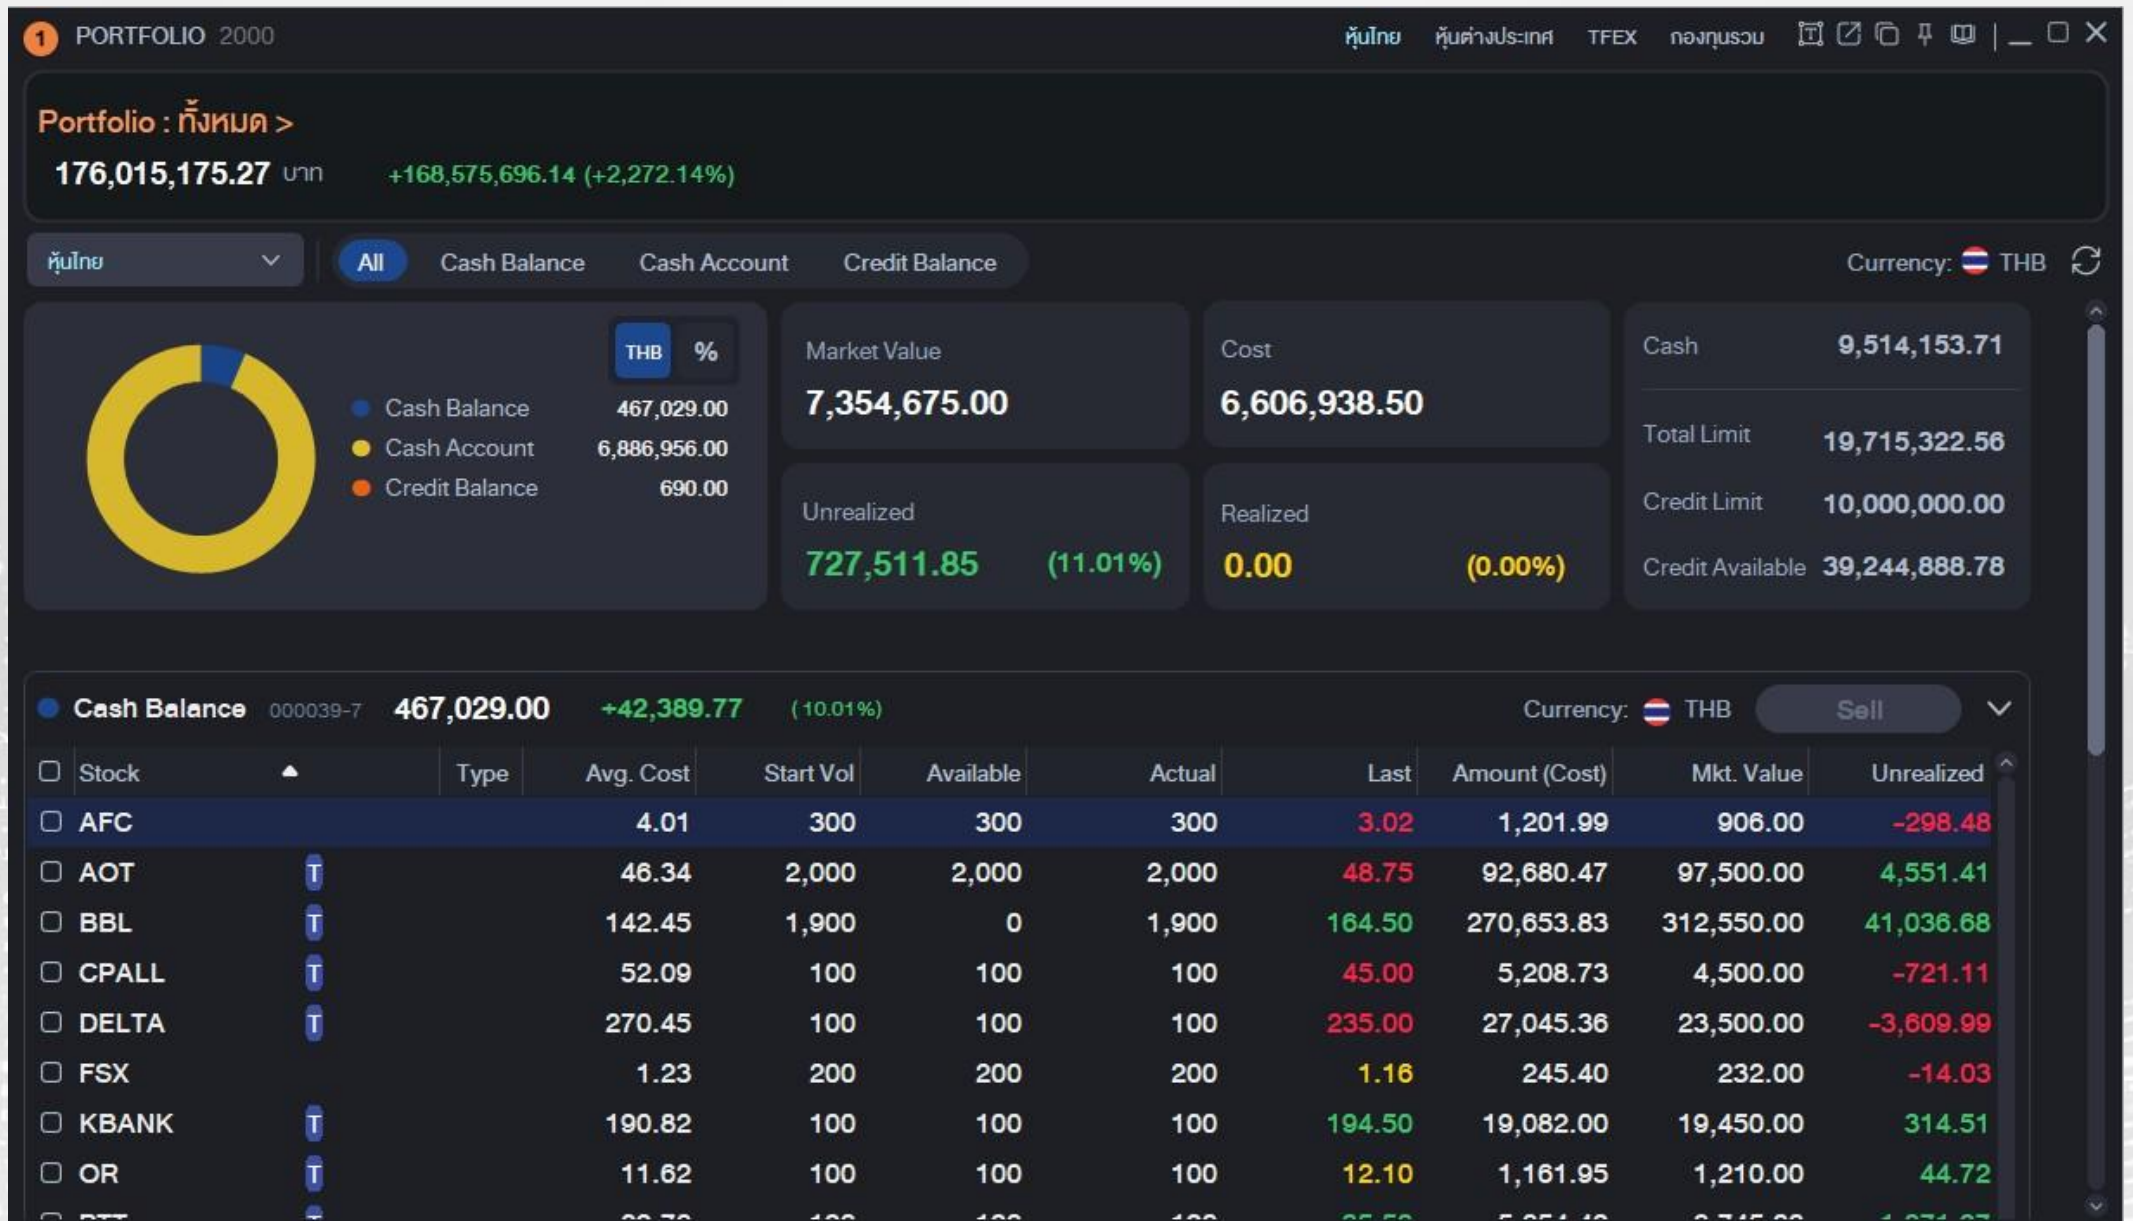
1 PORTFOLIO 2000

หุ้นไทย หุ้นต่างประเทศ TFEX กองทุนรวม

Portfolio : ทั้งหมด >

176,015,175.27 บาท +168,575,696.14 (+2,272.14%)

หุ้นไทย

All Cash Balance Cash Account Credit Balance

Currency: THB

THB %

Cash Balance 467,029.00
Cash Account 6,886,956.00
Credit Balance 690.00

Market Value
7,354,675.00

Cost
6,606,938.50

Unrealized
727,511.85 (11.01%)

Realized
0.00 (0.00%)

Cash 9,514,153.71

Total Limit 19,715,322.56

Credit Limit 10,000,000.00

Credit Available 39,244,888.78

Cash Balance 000039-7 467,029.00 +42,389.77 (10.01%)

Currency: THB Sell

| Stock | Type | Avg. Cost | Start Vol | Available | Actual | Last | Amount (Cost) | Mkt. Value | Unrealized |
|---|---|---|---|---|---|---|---|---|---|
| AFC | | 4.01 | 300 | 300 | 300 | 3.02 | 1,201.99 | 906.00 | -298.48 |
| AOT | T | 46.34 | 2,000 | 2,000 | 2,000 | 48.75 | 92,680.47 | 97,500.00 | 4,551.41 |
| BBL | T | 142.45 | 1,900 | 0 | 1,900 | 164.50 | 270,653.83 | 312,550.00 | 41,036.68 |
| CPALL | T | 52.09 | 100 | 100 | 100 | 45.00 | 5,208.73 | 4,500.00 | -721.11 |
| DELTA | T | 270.45 | 100 | 100 | 100 | 235.00 | 27,045.36 | 23,500.00 | -3,609.99 |
| FSX | | 1.23 | 200 | 200 | 200 | 1.16 | 245.40 | 232.00 | -14.03 |
| KBANK | T | 190.82 | 100 | 100 | 100 | 194.50 | 19,082.00 | 19,450.00 | 314.51 |
| OR | T | 11.62 | 100 | 100 | 100 | 12.10 | 1,161.95 | 1,210.00 | 44.72 |
| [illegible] | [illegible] | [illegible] | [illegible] | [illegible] | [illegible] | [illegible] | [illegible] | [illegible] | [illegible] |